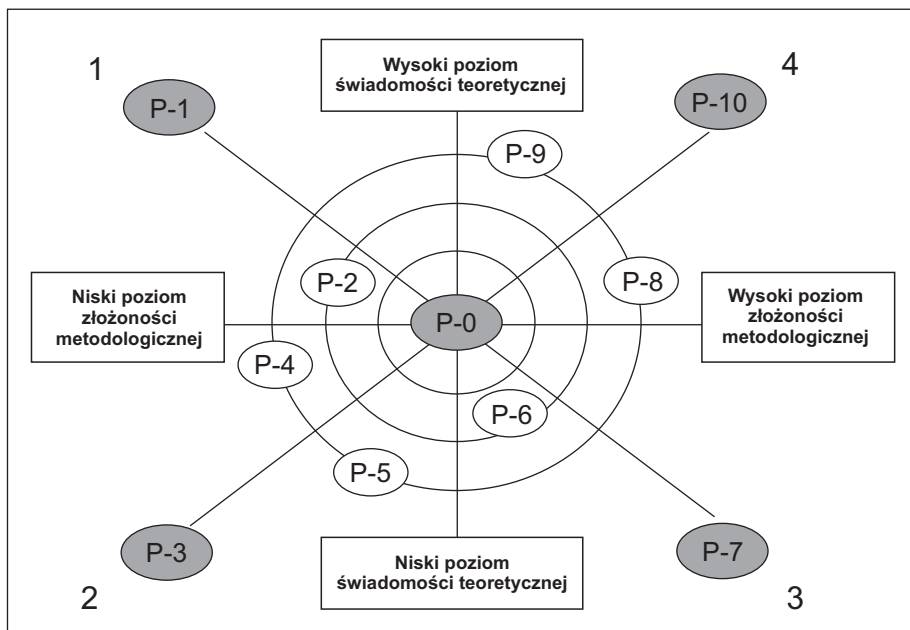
1

P-1

Wysoki poziom świadomości teoretycznej

4

P-10

P-9

P-2

P-8

Niski poziom złożoności metodologicznej

P-0

Wysoki poziom złożoności metodologicznej

P-4

P-6

P-5

P-3

Niski poziom świadomości teoretycznej

P-7

2

3